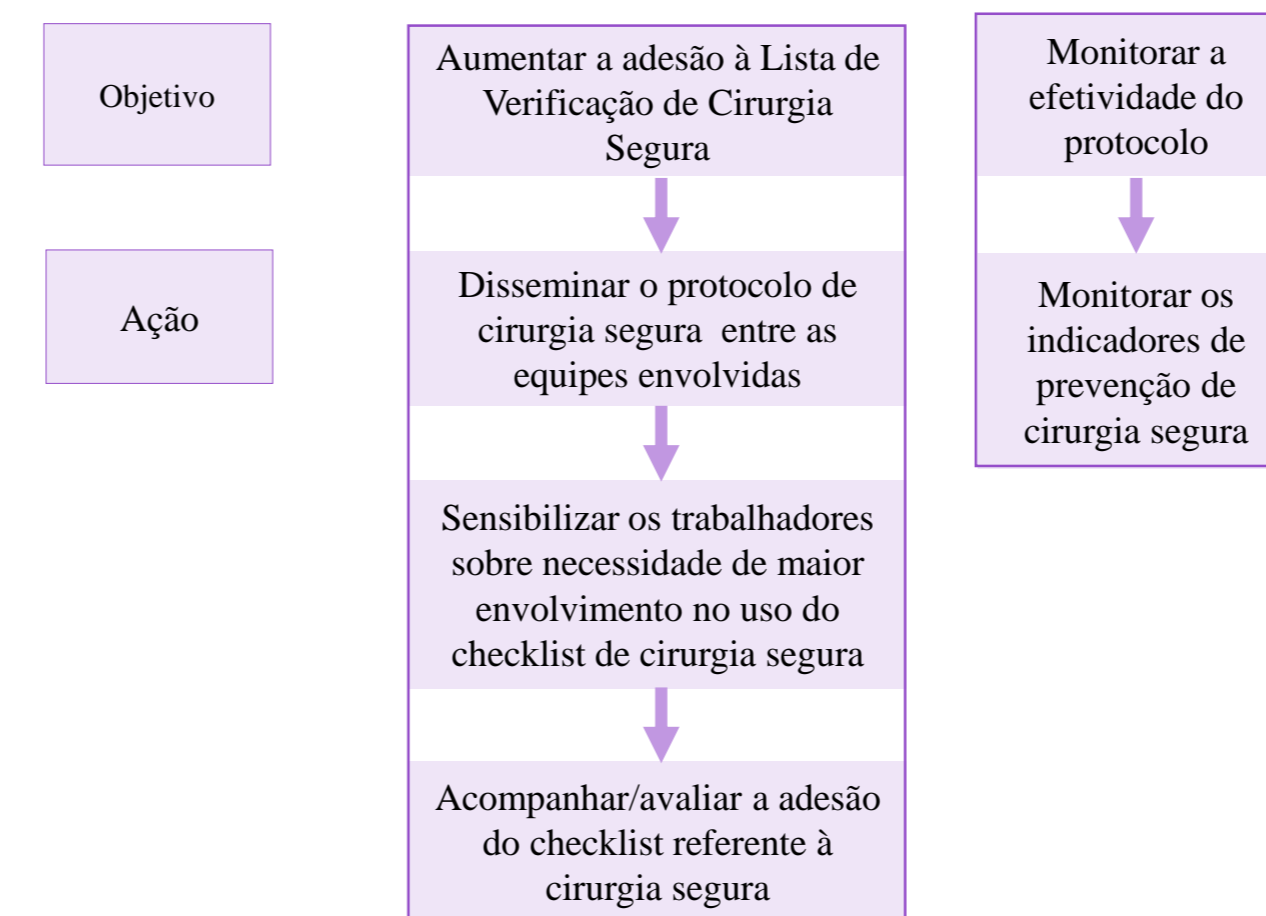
Objetivo

Ação

Aumentar a adesão à Lista de Verificação de Cirurgia Segura

Disseminar o protocolo de cirurgia segura entre as equipes envolvidas

Sensibilizar os trabalhadores sobre necessidade de maior envolvimento no uso do checklist de cirurgia segura

Acompanhar/avaliar a adesão do checklist referente à cirurgia segura

Monitorar a efetividade do protocolo

Monitorar os indicadores de prevenção de cirurgia segura